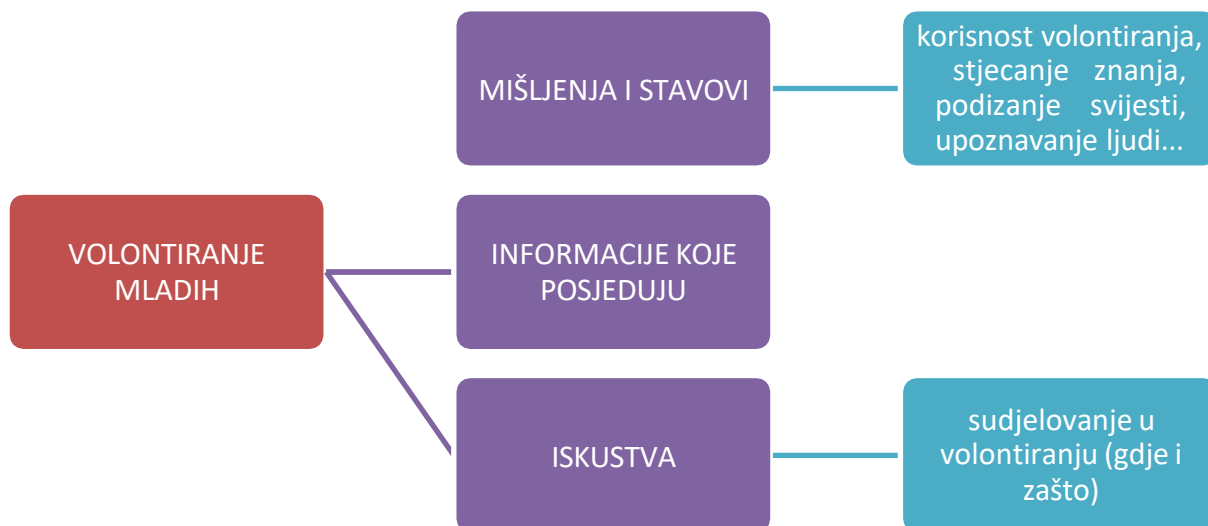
VOLONTIRANJE MLADIH

MIŠLJENJA I STAVOVI

korisnost volontiranja, stjecanje znanja, podizanje svijesti, upoznavanje ljudi...

INFORMACIJE KOJE POSJEDUJU

ISKUSTVA

sudjelovanje u volontiranju (gdje i zašto)